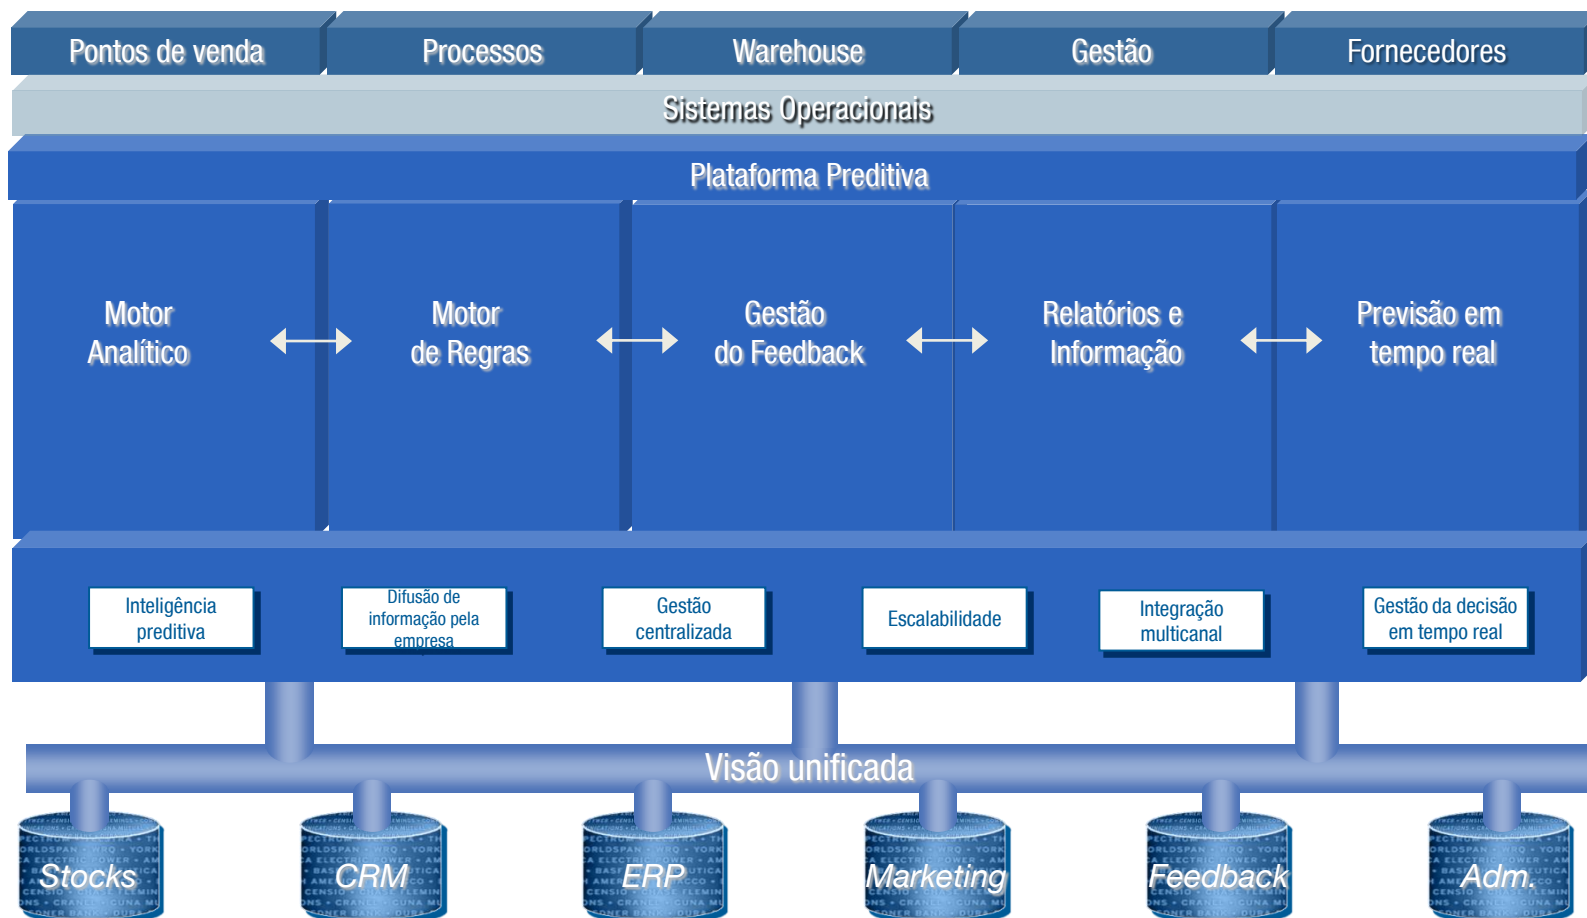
Pontos de venda

Processos

Warehouse

Gestão

Fornecedores

Sistemas Operacionais

Plataforma Preditiva

Motor Analítico

Motor de Regras

Gestão do Feedback

Relatórios e Informação

Previsão em tempo real

Inteligência preditiva

Difusão de informação pela empresa

Gestão centralizada

Escalabilidade

Integração multicanal

Gestão da decisão em tempo real

Visão unificada

Stocks

CRM

ERP

Marketing

Feedback

Adm.